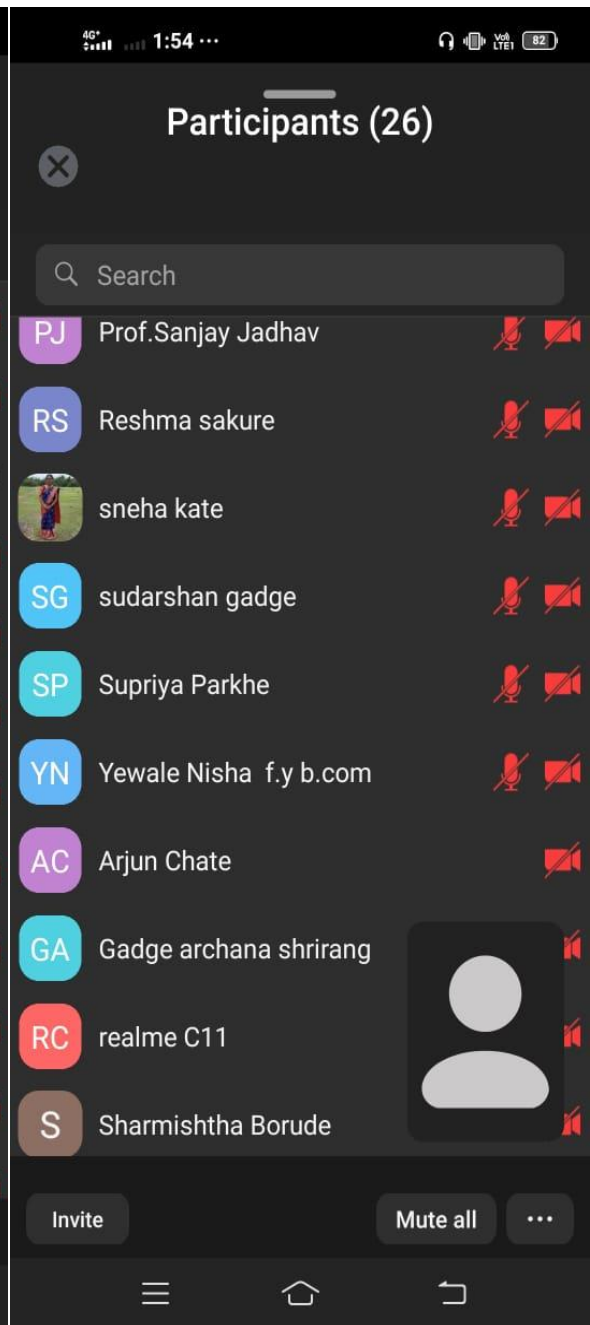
4G+ 1:54 ··· Vo) LTE1 82

Participants (26)

Search

PJ Prof.Sanjay Jadhav

RS Reshma sakure

sneha kate

SG sudarshan gadge

SP Supriya Parkhe

YN Yewale Nisha f.y b.com

AC Arjun Chate

GA Gadge archana shrirang

RC realme C11

S Sharmishtha Borude

Invite

Mute all

···